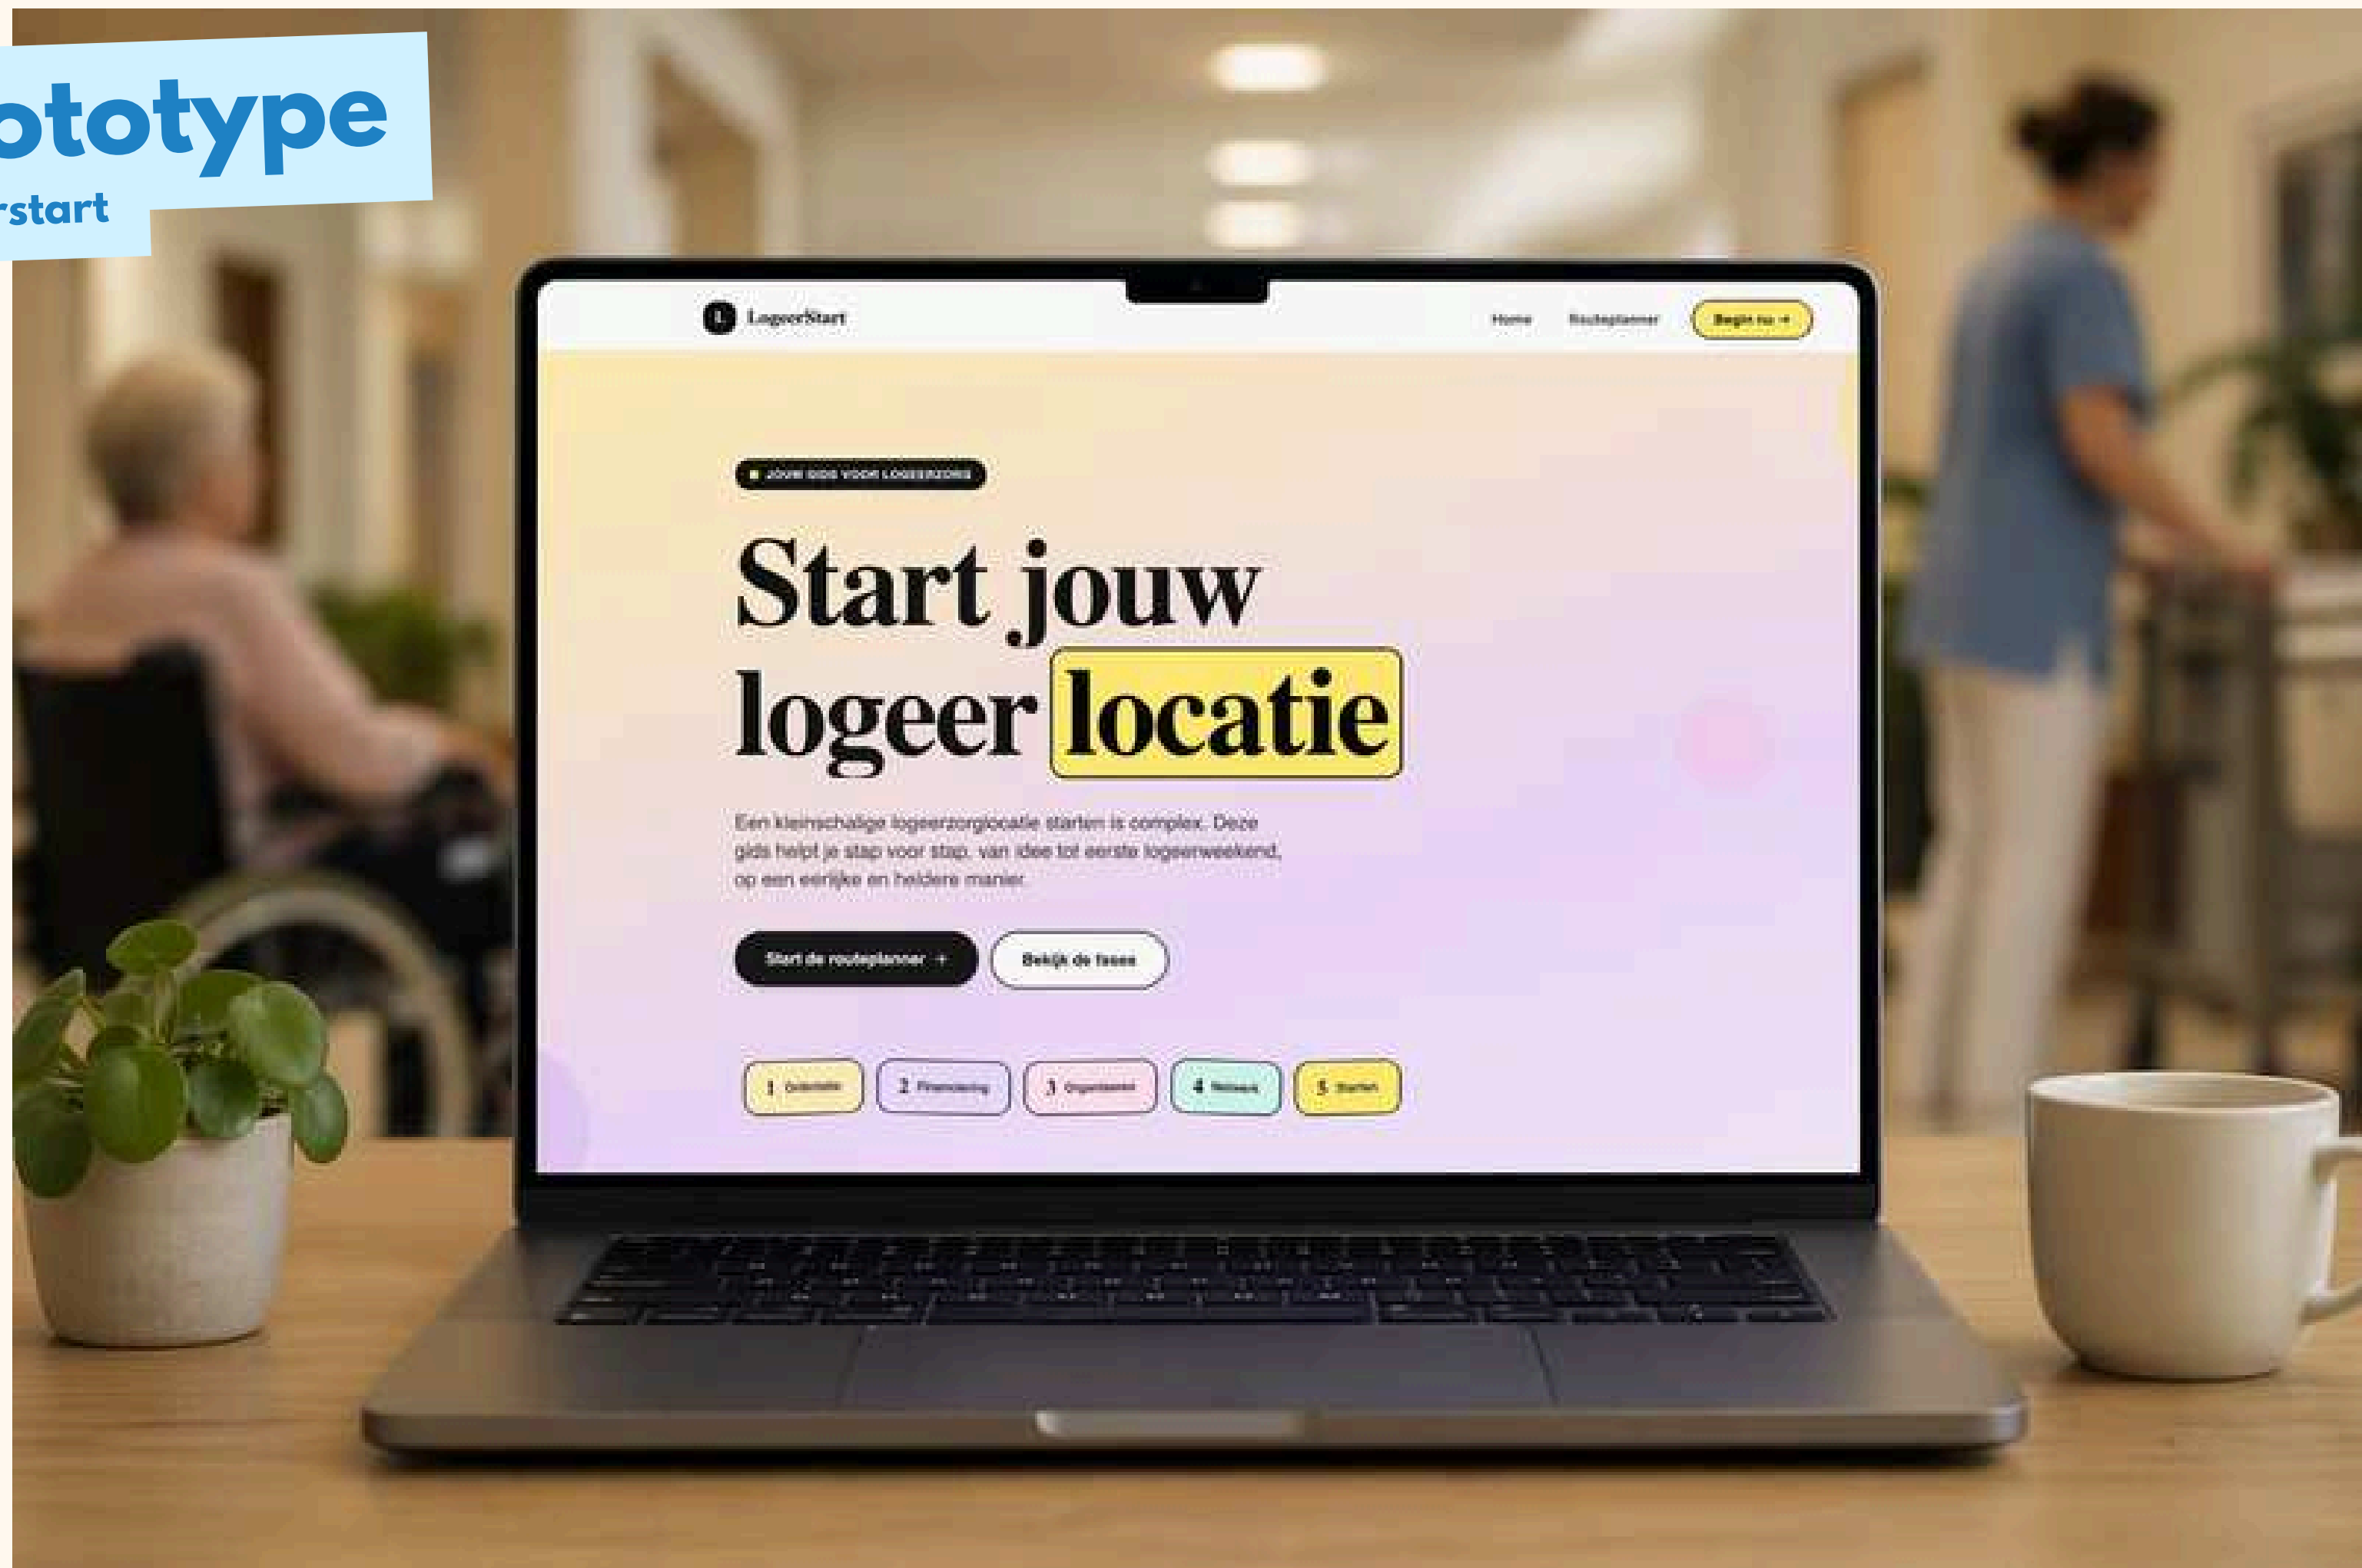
ototype
rstart

L LogeerStart
Home Routeplanner Begin nu →

JOUW GIDS VOOR LOGEERZORG

Start jouw logeer locatie

Een kleinschalige logeerzorglocatie starten is complex. Deze gids helpt je stap voor stap, van idee tot eerste logeerweekend, op een eerlijke en heldere manier.

Start de routeplanner → Bekijk de fases

1 Oriëntatie 2 Financiering 3 Organisatie 4 Netwerk 5 Starten